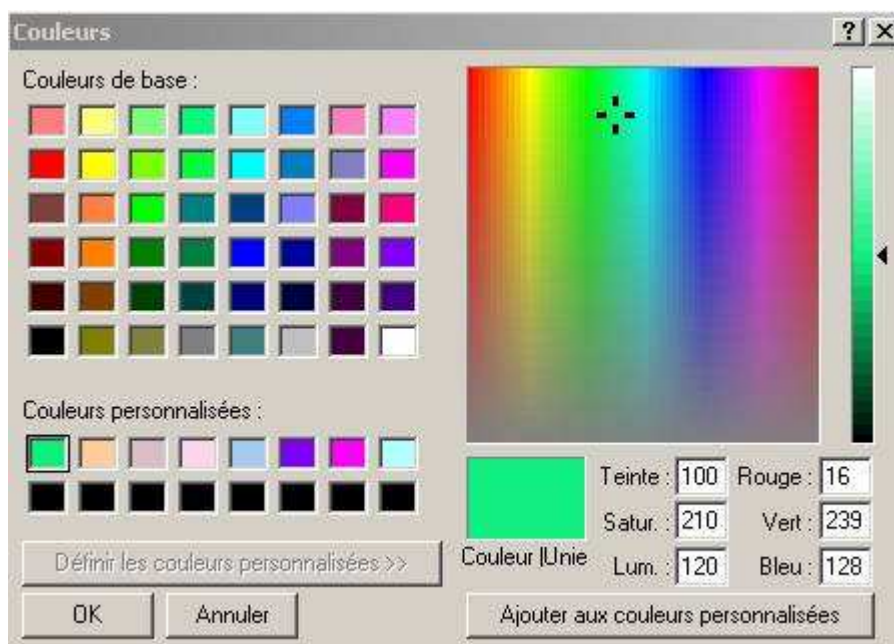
Couleurs

? X

Couleurs de base :

Couleurs personnalisées :

Définir les couleurs personnalisées >>

OK

Annuler

Couleur |Unie

Teinte : 100

Satur. : 210

Lum. : 120

Rouge : 16

Vert : 239

Bleu : 128

Ajouter aux couleurs personnalisées